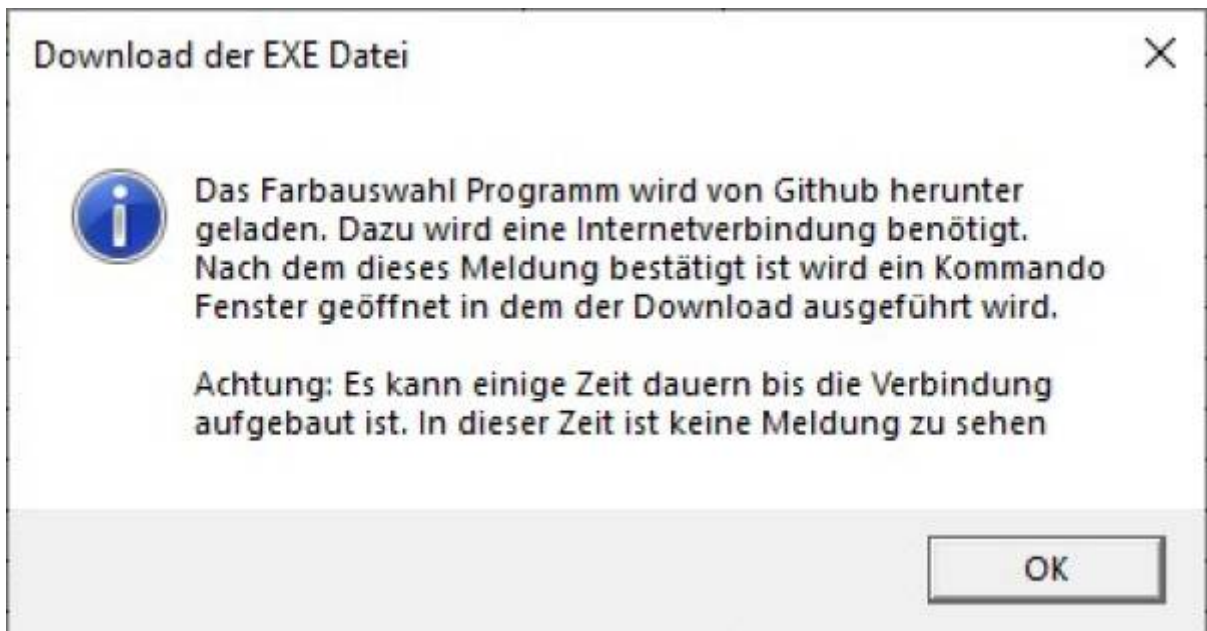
Download der EXE Datei

Das Farbauswahl Programm wird von Github herunter geladen. Dazu wird eine Internetverbindung benötigt. Nach dem dieses Meldung bestätigt ist wird ein Kommando Fenster geöffnet in dem der Download ausgeführt wird.

Achtung: Es kann einige Zeit dauern bis die Verbindung aufgebaut ist. In dieser Zeit ist keine Meldung zu sehen

OK